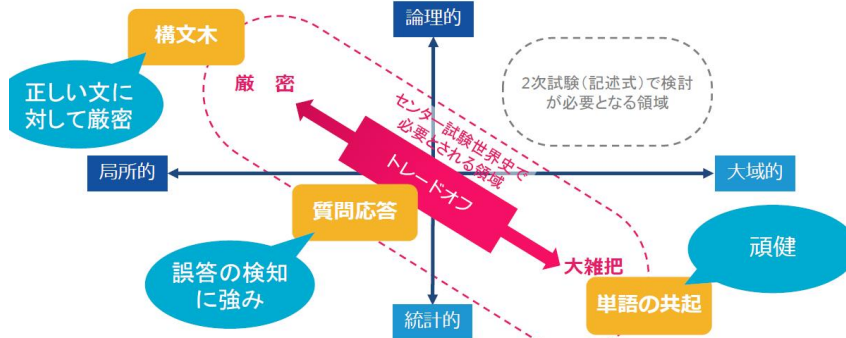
構文木

正しい文に対して厳密

論理的

厳　密

2次試験（記述式）で検討が必要となる領域

センター試験世界史で必要とされる領域

トレードオフ

局所的

大域的

質問応答

誤答の検知に強み

大雑把

頑健

単語の共起

統計的